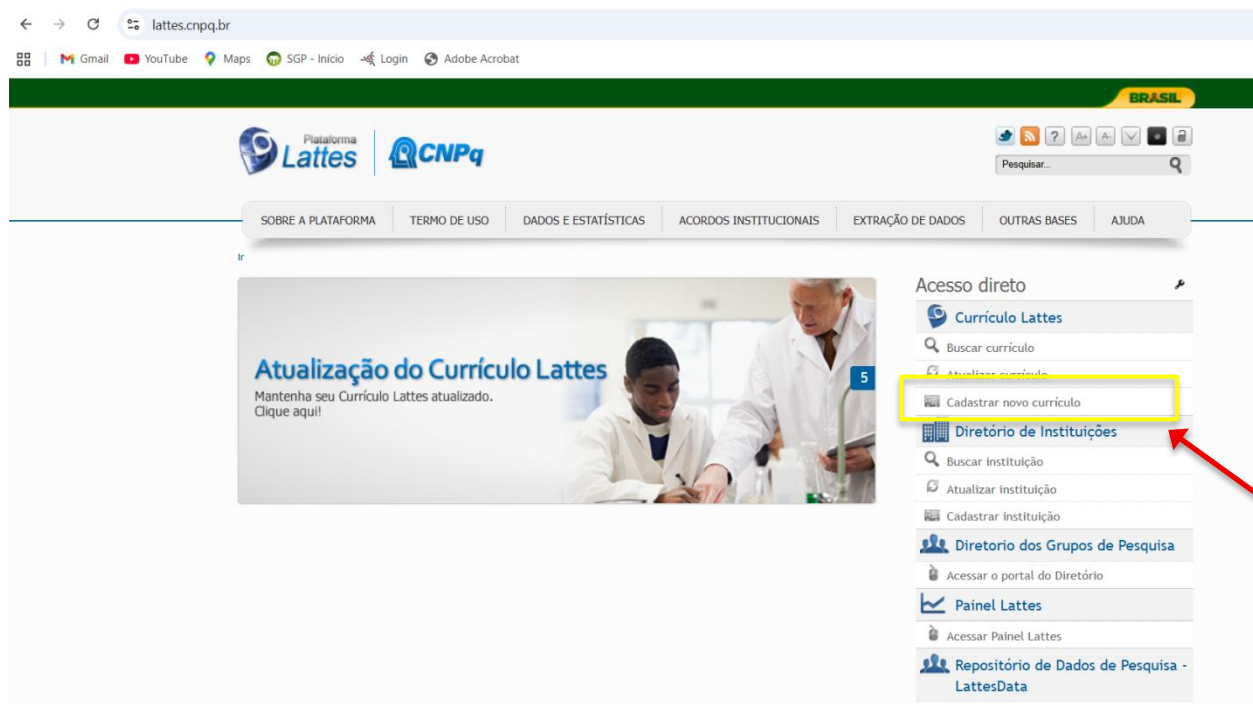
lattes.cnpq.br

Gmail YouTube Maps SGP - Início Login Adobe Acrobat

BRASIL

Plataforma Lattes CNPq

Pesquisar...

SOBRE A PLATAFORMA | TERMO DE USO | DADOS E ESTATÍSTICAS | ACORDOS INSTITUCIONAIS | EXTRAÇÃO DE DADOS | OUTRAS BASES | AJUDA

Ir

Atualização do Currículo Lattes
Mantenha seu Currículo Lattes atualizado.
Clique aqui!

5

Acesso direto

Currículo Lattes
Buscar currículo
Atualizar currículo
Cadastrar novo currículo

Diretório de Instituições
Buscar instituição
Atualizar instituição
Cadastrar instituição

Diretorio dos Grupos de Pesquisa
Acessar o portal do Diretório

Painel Lattes
Acessar Painel Lattes

Repositório de Dados de Pesquisa - LattesData